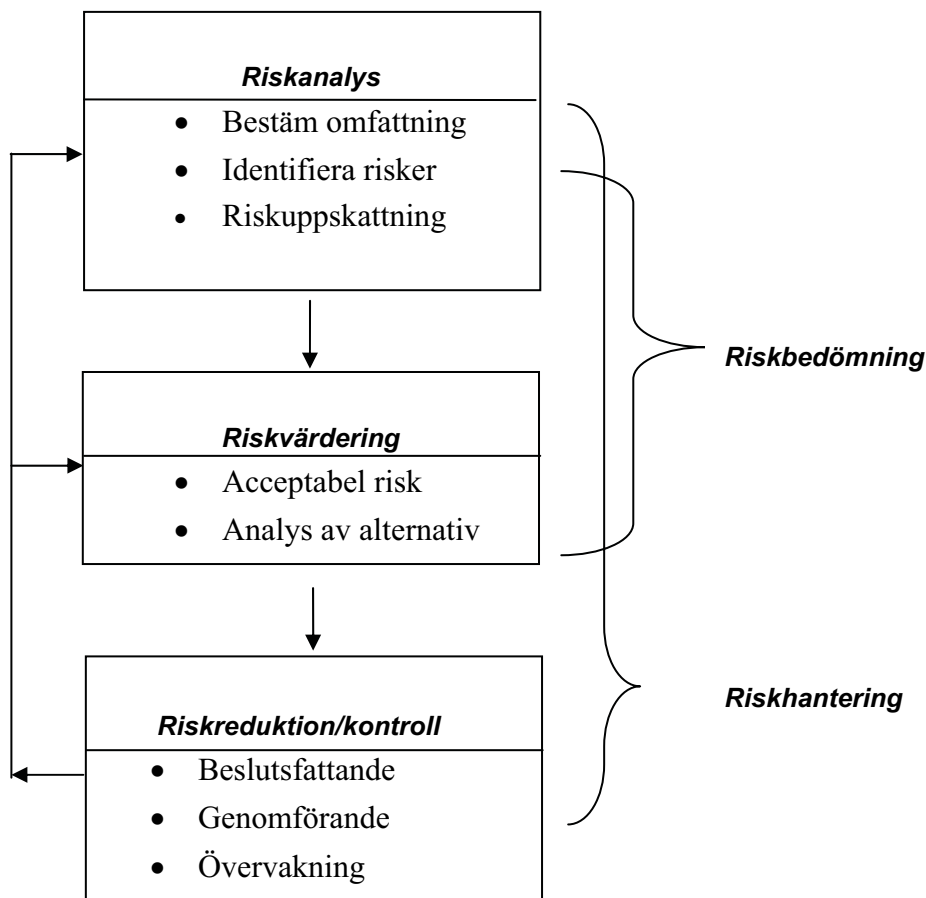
Riskanalys

- Bestäm omfattning
- Identifiera risker
- Riskuppskattning

Riskvärdering

- Acceptabel risk
- Analys av alternativ

Riskreduktion/kontroll

- Beslutsfattande
- Genomförande
- Övervakning

Riskbedömning

Riskhantering